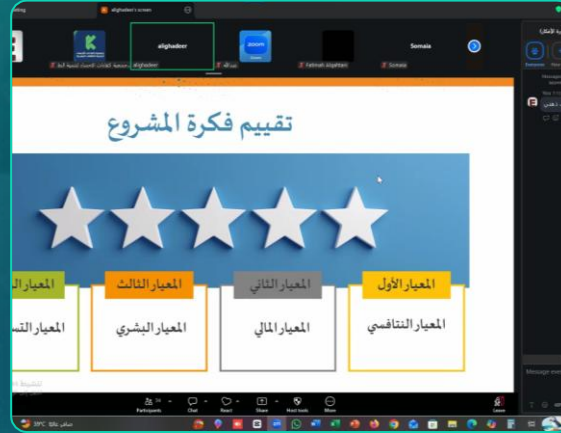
alighadeer's screen

alighadeer

zoom

Somaia

alighadeer

Fatmah Algahtani

Somaia

تقييم فكرة المشروع

المعيار الأول

المعيار التنافسي

المعيار الثاني

المعيار المالي

المعيار الثالث

المعيار البشري

المعيار ال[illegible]

المعيار التس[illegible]

Participants

Chat

React

Share

Host tools

More

Leave

39°C